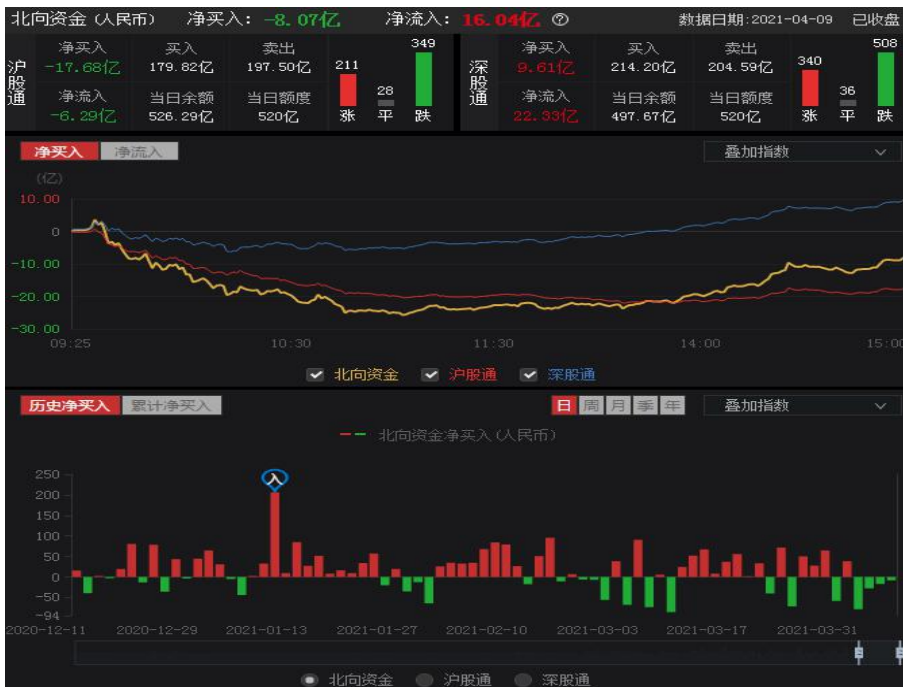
北向资金（人民币） 净买入：-8.07亿 净流入：16.04亿 ⑦ 数据日期：2021-04-09 已收盘

沪股通
净买入 -17.68亿
买入 179.82亿
卖出 197.50亿
净流入 -6.29亿
当日余额 526.29亿
当日额度 520亿
211 涨
28 平
349 跌

深股通
净买入 9.61亿
买入 214.20亿
卖出 204.59亿
净流入 22.33亿
当日余额 497.67亿
当日额度 520亿
340 涨
36 平
508 跌

净买入 净流入
叠加指数
(亿)
10.00
0
-10.00
-20.00
-30.00
09:25
10:30
11:30
14:00
15:00
北向资金 沪股通 深股通

历史净买入 累计净买入
日 周 月 季 年
叠加指数
北向资金净买入（人民币）
入
250
200
150
100
50
0
-50
-94
2020-12-11
2020-12-29
2021-01-13
2021-01-27
2021-02-10
2021-03-03
2021-03-17
2021-03-31

北向资金 沪股通 深股通